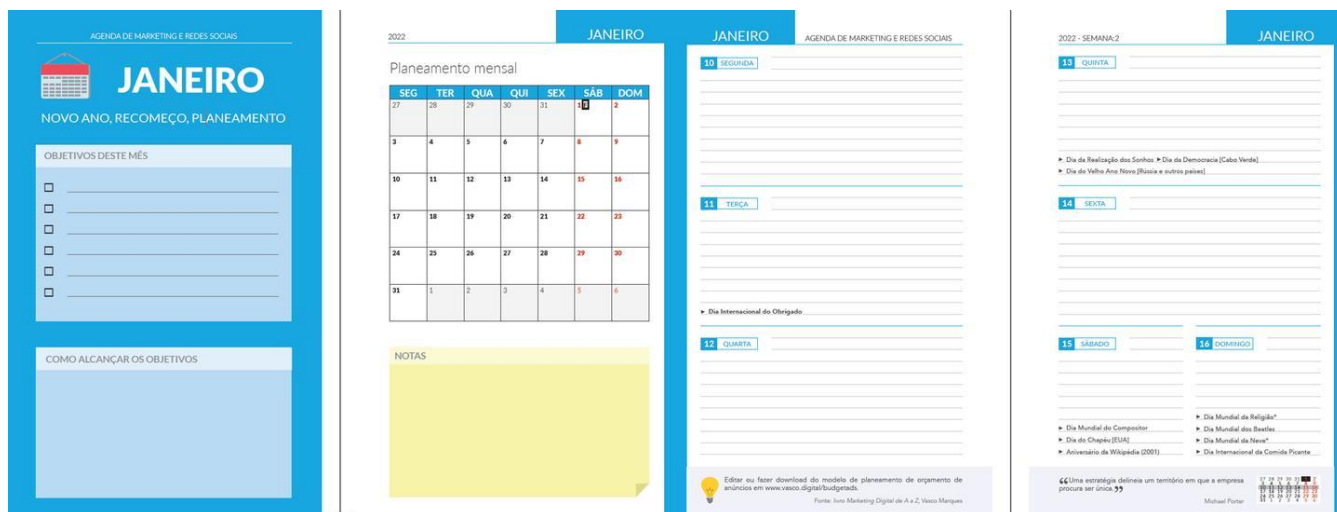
AGENDA DE MARKETING E REDES SOCIAIS

JANEIRO

NOVO ANO, RECOMEÇO, PLANEAMENTO

OBJETIVOS DESTE MÊS

☐
☐
☐
☐
☐
☐

COMO ALCANÇAR OS OBJETIVOS

2022

JANEIRO

Planeamento mensal

| SEG | TER | QUA | QUI | SEX | SÁB | DOM |
|---|---|---|---|---|---|---|
| 27 | 28 | 29 | 30 | 31 | 1 | 2 |
| 3 | 4 | 5 | 6 | 7 | 8 | 9 |
| 10 | 11 | 12 | 13 | 14 | 15 | 16 |
| 17 | 18 | 19 | 20 | 21 | 22 | 23 |
| 24 | 25 | 26 | 27 | 28 | 29 | 30 |
| 31 | 1 | 2 | 3 | 4 | 5 | 6 |

NOTAS

JANEIRO

AGENDA DE MARKETING E REDES SOCIAIS

10 SEGUNDA

11 TERÇA

► Dia Internacional do Obrigado

12 QUARTA

Editar ou fazer download do modelo de planeamento de orçamento de anúncios em www.vasco.digital/budgetads.

Fonte: livro Marketing Digital de A a Z, Vasco Marques

2022 - SEMANA 2

JANEIRO

13 QUINTA

► Dia da Realização dos Sonhos ► Dia da Democracia [Cabo Verde]
► Dia do Velho Ano Novo [Rússia e outros países]

14 SEXTA

15 SÁBADO

16 DOMINGO

► Dia Mundial do Compositor
► Dia do Chapéu [EUA]
► Aniversário da Wikipédia (2001)

► Dia Mundial da Religião*
► Dia Mundial dos Beatles
► Dia Mundial da Neve*
► Dia Internacional da Comida Picante

"Uma estratégia delineia um território em que a empresa procura ser única."

Michael Porter